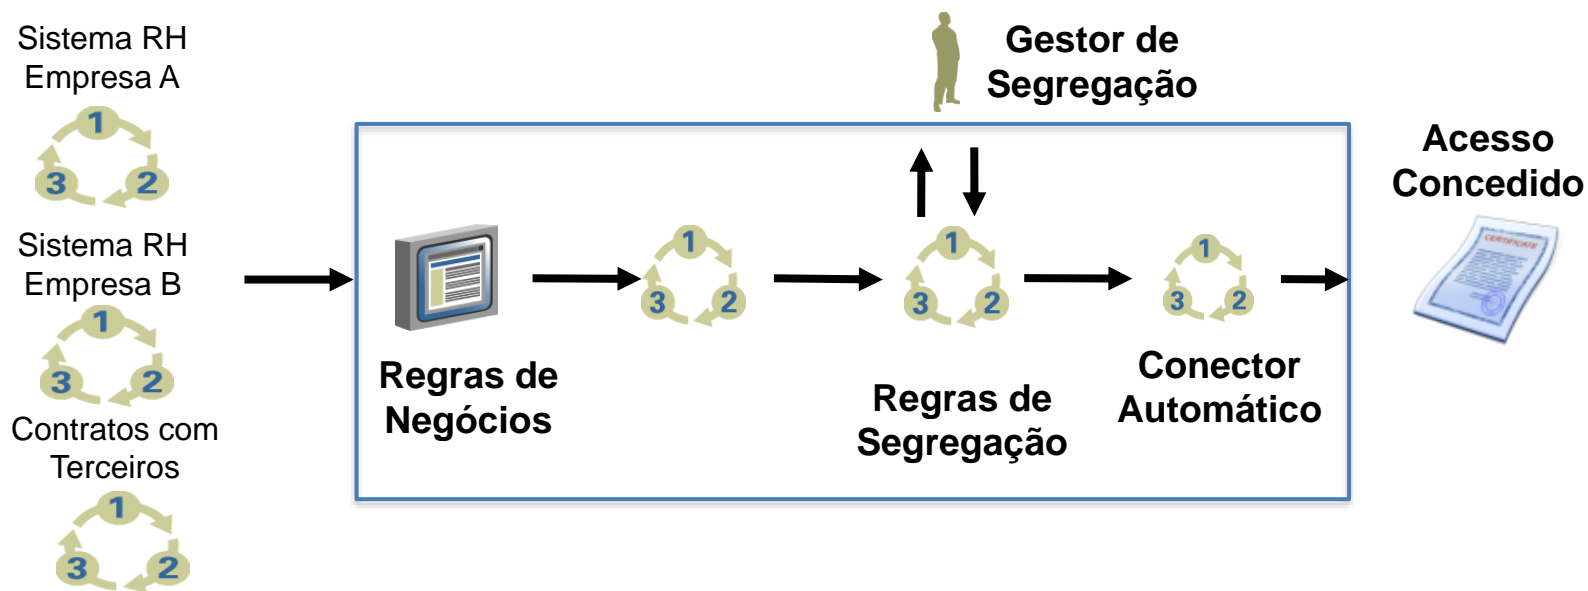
Sistema RH
Empresa A

1
3 2

Sistema RH
Empresa B

1
3 2

Contratos com
Terceiros

1
3 2

Gestor de
Segregação

Regras de
Negócios

1
3 2

1
3 2

Regras de
Segregação

1
3 2

Conector
Automático

Acesso
Concedido

CERTIFICATE